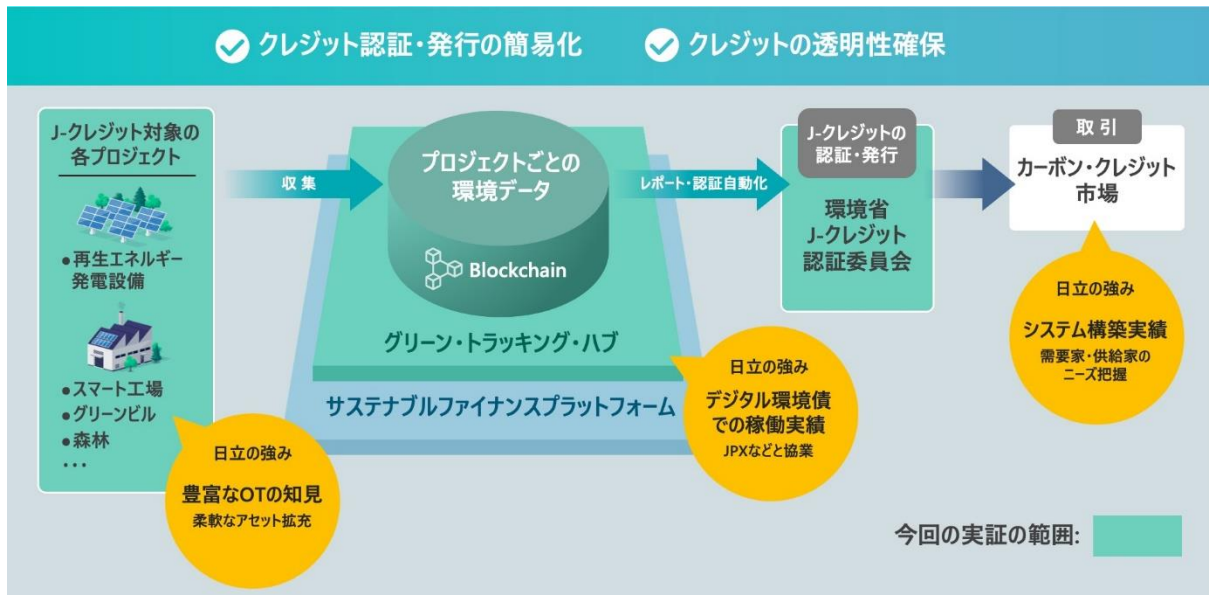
クレジット認証・発行の簡易化　クレジットの透明性確保

J-クレジット対象の各プロジェクト

●再生エネルギー発電設備

●スマート工場
●グリーンビル
●森林
・・・

日立の強み
豊富なOTの知見
柔軟なアセット拡充

収集

プロジェクトごとの環境データ

Blockchain

グリーン・トラッキング・ハブ

サステナブルファイナンスプラットフォーム

日立の強み
デジタル環境債での稼働実績
JPXなどと協業

レポート・認証自動化

J-クレジットの認証・発行

環境省
J-クレジット
認証委員会

取引

カーボン・クレジット市場

日立の強み
システム構築実績
需要家・供給家のニーズ把握

今回の実証の範囲: